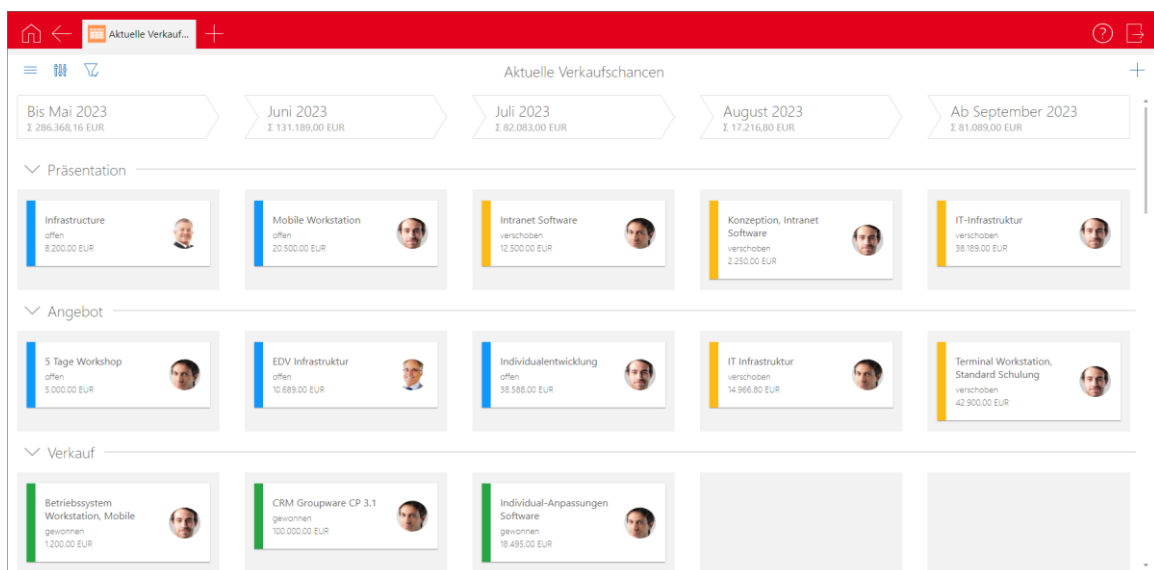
Aktuelle Verkauf...

Aktuelle Verkaufschancen

Bis Mai 2023
Σ 286.368,16 EUR

Juni 2023
Σ 131.189,00 EUR

Juli 2023
Σ 82.083,00 EUR

August 2023
Σ 17.216,80 EUR

Ab September 2023
Σ 81.089,00 EUR

Präsentation

Infrastructure
offen
8.200,00 EUR

Mobile Workstation
offen
20.500,00 EUR

Intranet Software
verschoben
12.500,00 EUR

Konzeption, Intranet Software
verschoben
2.250,00 EUR

IT-Infrastruktur
verschoben
38.189,00 EUR

Angebot

5 Tage Workshop
offen
5.000,00 EUR

EDV Infrastruktur
offen
10.889,00 EUR

Individualentwicklung
offen
38.588,00 EUR

IT Infrastruktur
verschoben
14.966,80 EUR

Terminal Workstation, Standard Schulung
verschoben
42.900,00 EUR

Verkauf

Betriebssystem Workstation, Mobile
gewonnen
1.200,00 EUR

CRM Groupware CP 3.1
gewonnen
100.000,00 EUR

Individual-Anpassungen Software
gewonnen
18.495,00 EUR